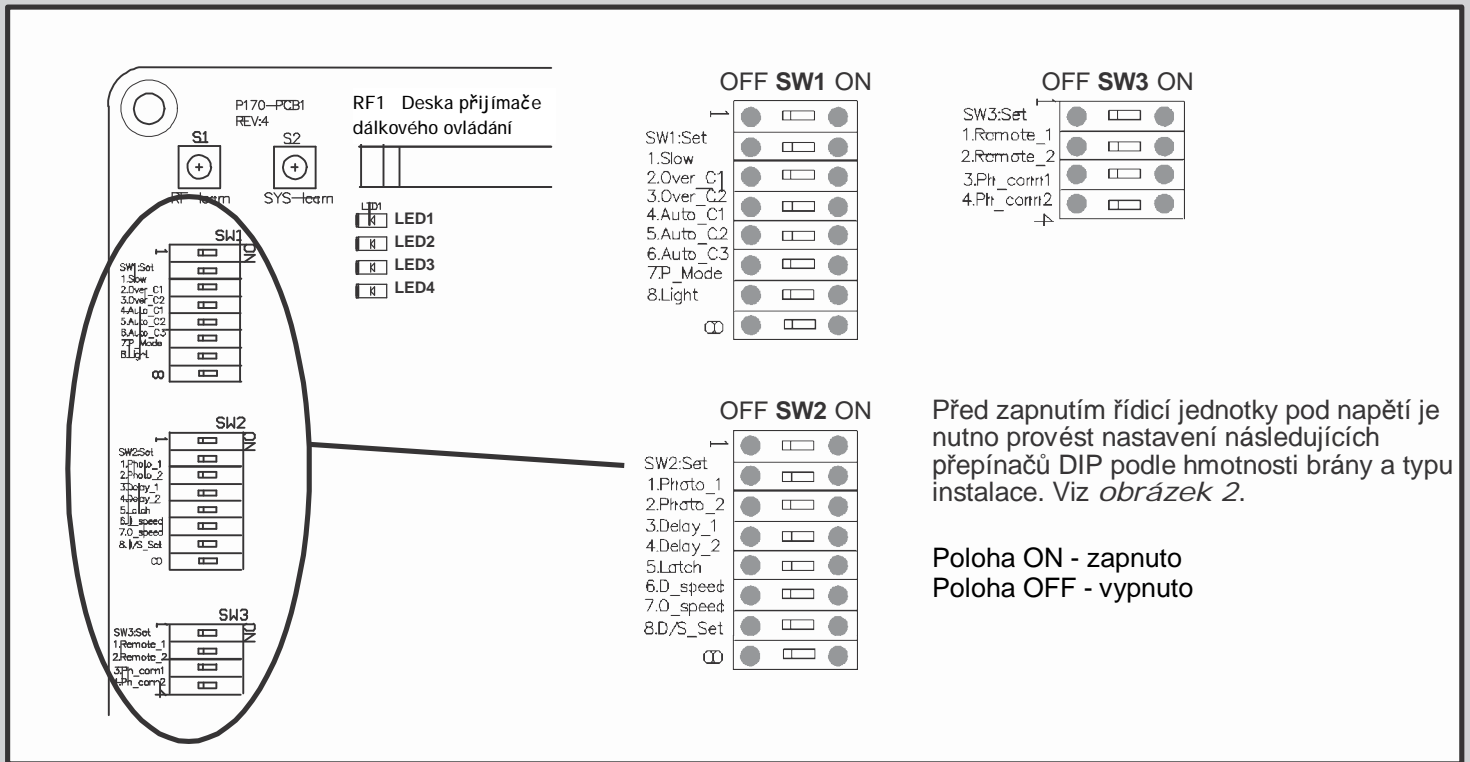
P170—PCB1
REV:4

RF1 Deska přijímače dálkového ovládání

S1
RF—learn

S2
SYS—learn

LED1
LED1
LED2
LED3
LED4

SW1
ON
1
SW1:Set
1.Slow
2.Over_C1
3.Over_C2
4.Auto_C1
5.Auto_C2
6.Auto_C3
7.P_Mode
8.Light
8

SW2
ON
1
SW2:Set
1.Photo_1
2.Photo_2
3.Delay_1
4.Delay_2
5.Latch
6.D_speed
7.O_speed
8.D/S_Set
8

SW3
ON
SW3:Set
1.Remote_1
2.Remote_2
3.Ph_comm1
4.Ph_comm2
4

OFF **SW1** ON
1
SW1:Set
1.Slow
2.Over_C1
3.Over_C2
4.Auto_C1
5.Auto_C2
6.Auto_C3
7.P_Mode
8.Light
8

OFF **SW3** ON
1
SW3:Set
1.Remote_1
2.Remote_2
3.Ph_comm1
4.Ph_comm2
4

OFF **SW2** ON
1
SW2:Set
1.Photo_1
2.Photo_2
3.Delay_1
4.Delay_2
5.Latch
6.D_speed
7.O_speed
8.D/S_Set
8

Před zapnutím řídicí jednotky pod napětí je nutno provést nastavení následujících přepínačů DIP podle hmotnosti brány a typu instalace. Viz *obrázek 2*.

Poloha ON - zapnuto
Poloha OFF - vypnuto